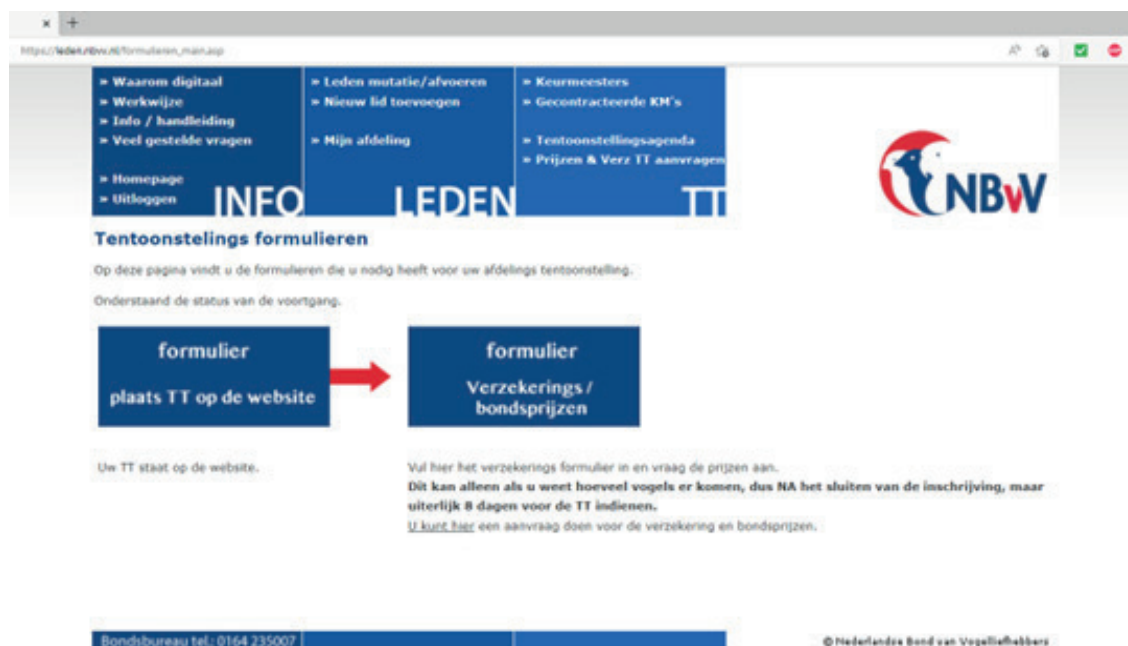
× +

https://leden.nbvv.nl/formulieren_main.asp

» Waarom digitaal
» Werkwijze
» Info / handleiding
» Veel gestelde vragen

» Homepage
» Uitloggen
INFO

» Leden mutatie/afvoeren
» Nieuw lid toevoegen

» Mijn afdeling
LEDEN

» Keurmeesters
» Gecontracteerde KM's

» Tentoonstellingsagenda
» Prijzen & Verz TT aanvragen
TT

NBvV

Tentoonstelings formulieren

Op deze pagina vindt u de formulieren die u nodig heeft voor uw afdelings tentoonstelling.

Onderstaand de status van de voortgang.

formulier
plaats TT op de website

formulier
Verzekerings / bondsprijzen

Uw TT staat op de website.

Vul hier het verzekerings formulier in en vraag de prijzen aan.
Dit kan alleen als u weet hoeveel vogels er komen, dus NA het sluiten van de inschrijving, maar uiterlijk 8 dagen voor de TT indienen.
U kunt hier een aanvraag doen voor de verzekering en bondsprijzen.

Bondsbureau tel.: 0164 235007

© Nederlandse Bond van Vogelliefhebbers